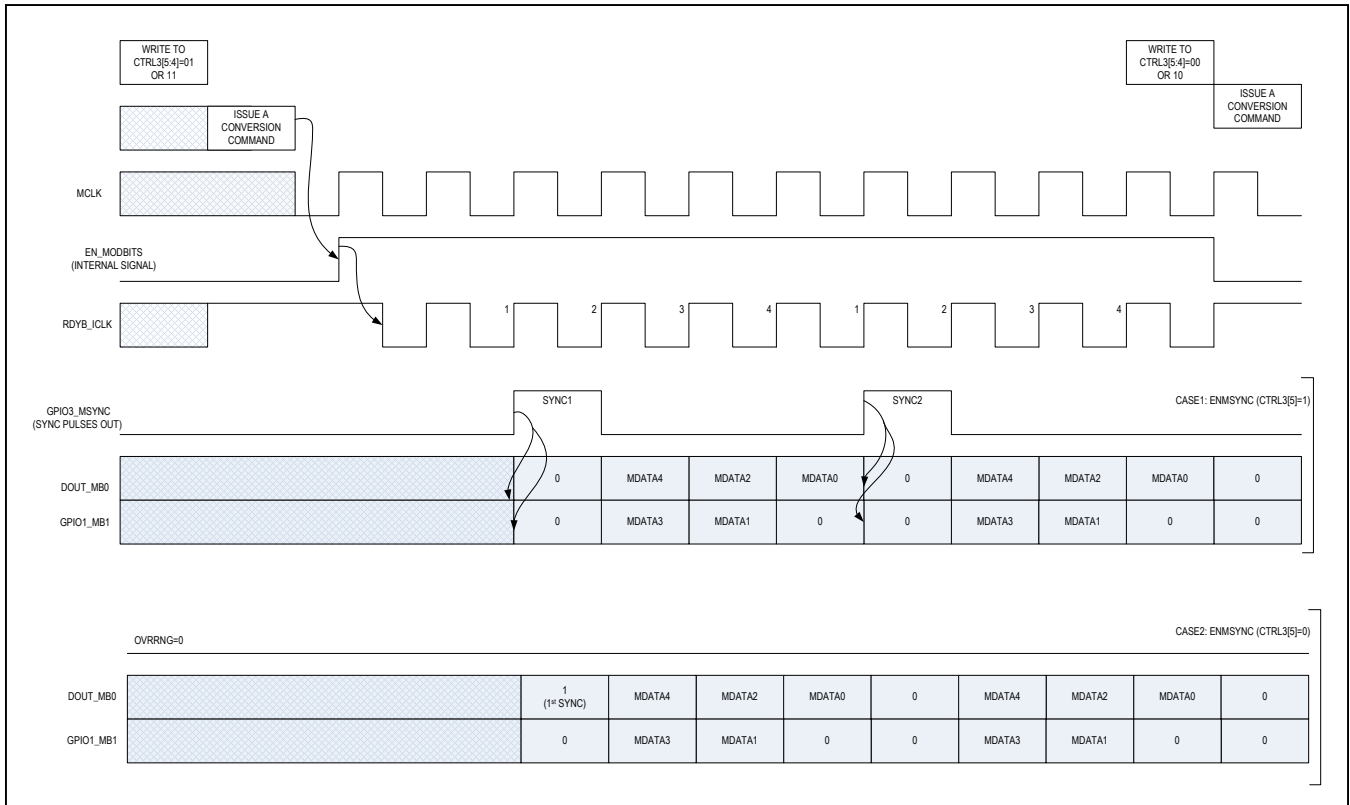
WRITE TO CTRL3[5:4]=01 OR 11

WRITE TO CTRL3[5:4]=00 OR 10

ISSUE A CONVERSION COMMAND

ISSUE A CONVERSION COMMAND

MCLK

EN_MODBITS (INTERNAL SIGNAL)

RDYB_ICLK

1 2 3 4 1 2 3 4

GPIO3_MSYNC (SYNC PULSES OUT)

SYNC1

SYNC2

CASE1: ENMSYNC (CTRL3[5]=1)

| | | | | | | | | | |
|---|---|---|---|---|---|---|---|---|---|
| DOUT_MB0 | 0 | MDATA4 | MDATA2 | MDATA0 | 0 | MDATA4 | MDATA2 | MDATA0 | 0 |
| GPIO1_MB1 | 0 | MDATA3 | MDATA1 | 0 | 0 | MDATA3 | MDATA1 | 0 | 0 |

OVRRNG=0

CASE2: ENMSYNC (CTRL3[5]=0)

| | | | | | | | | | |
|---|---|---|---|---|---|---|---|---|---|
| DOUT_MB0 | 1 (1$^{st}$ SYNC) | MDATA4 | MDATA2 | MDATA0 | 0 | MDATA4 | MDATA2 | MDATA0 | 0 |
| GPIO1_MB1 | 0 | MDATA3 | MDATA1 | 0 | 0 | MDATA3 | MDATA1 | 0 | 0 |